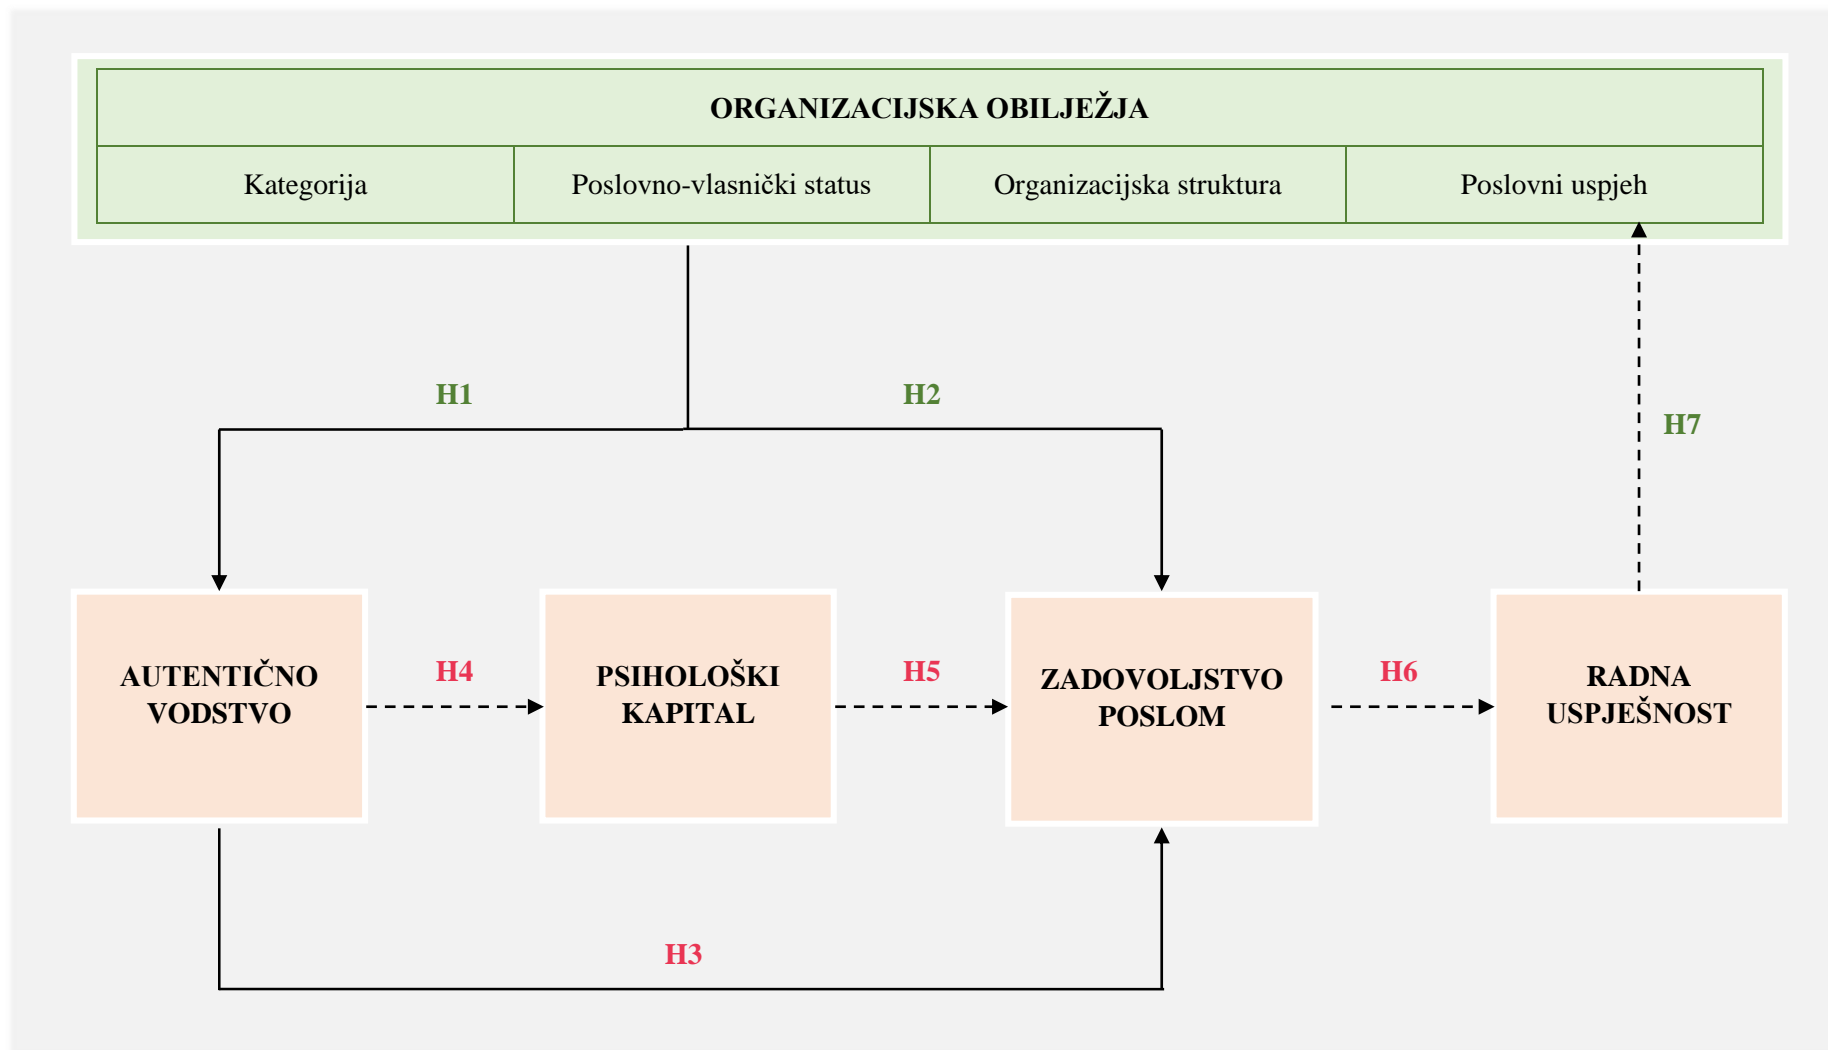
ORGANIZACIJSKA OBILJEŽJA

| Kategorija | Poslovno-vlasnički status | Organizacijska struktura | Poslovni uspjeh |
|---|---|---|---|

H1

H2

H7

AUTENTIČNO VODSTVO

H4

PSIHOLOŠKI KAPITAL

H5

ZADOVOLJSTVO POSLOM

H6

RADNA USPJEŠNOST

H3